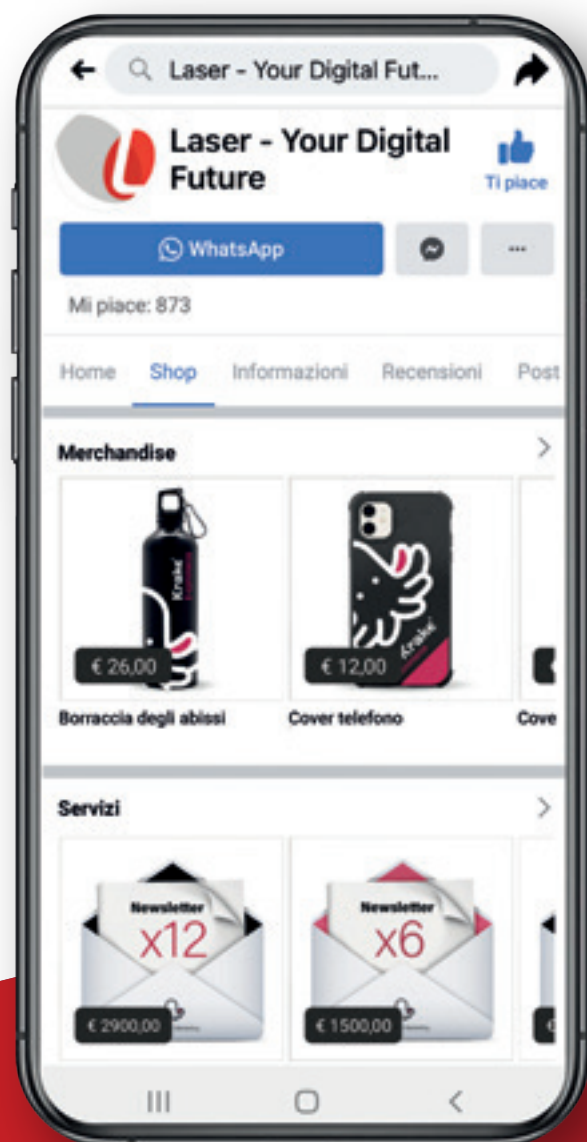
Laser - Your Digital Fut...

Laser - Your Digital Future

Ti piace

WhatsApp

...

Mi piace: 873

Home Shop Informazioni Recensioni Post

Merchandise

Krake

€ 26,00

Krake

€ 12,00

Borraccia degli abissi

Cover telefono

Cove

Servizi

Newsletter
x12

€ 2900,00

Newsletter
x6

€ 1500,00